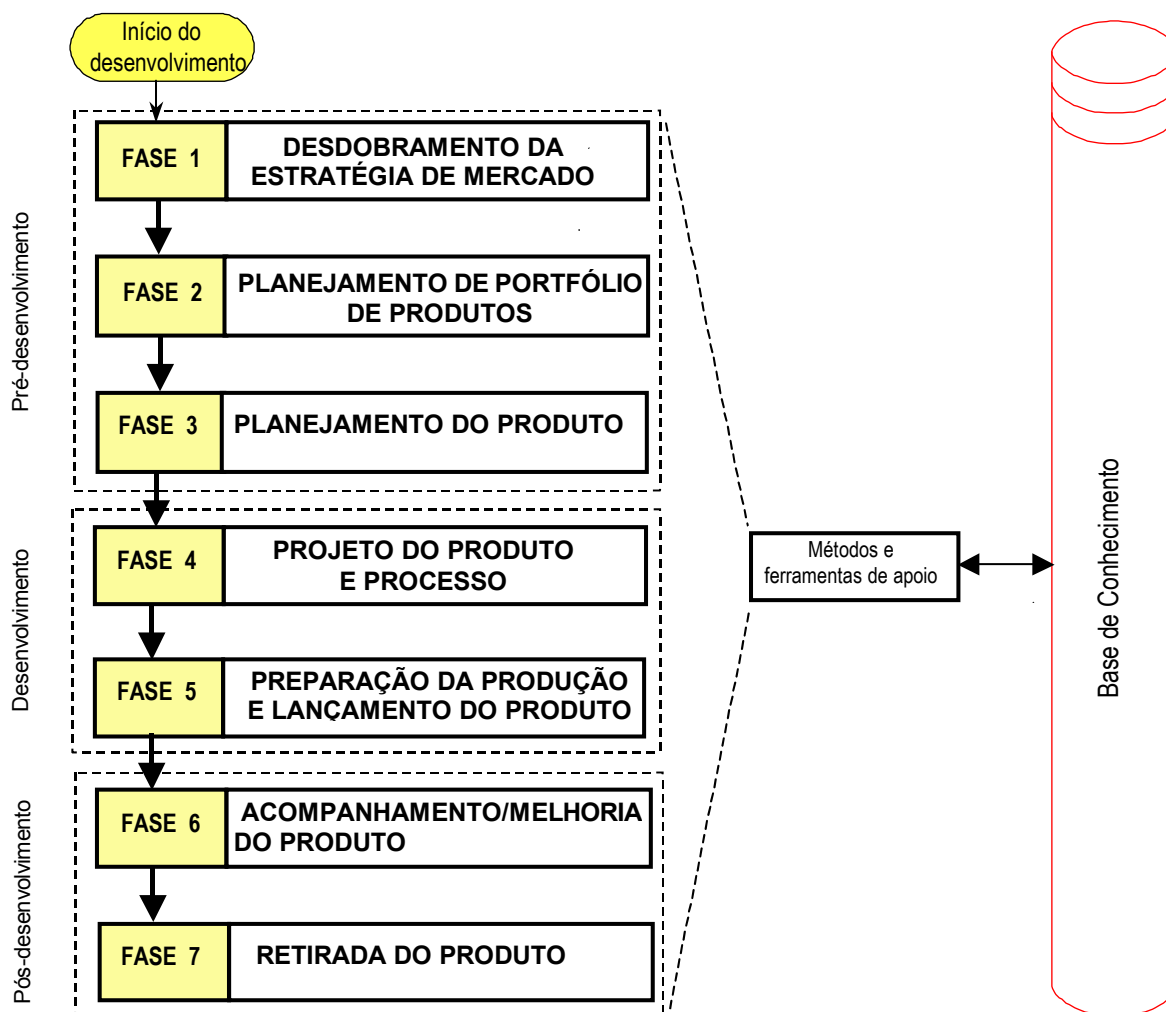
Início do desenvolvimento

Pré-desenvolvimento

FASE 1 DESDOBRAMENTO DA ESTRATÉGIA DE MERCADO

FASE 2 PLANEJAMENTO DE PORTFÓLIO DE PRODUTOS

FASE 3 PLANEJAMENTO DO PRODUTO

Desenvolvimento

FASE 4 PROJETO DO PRODUTO E PROCESSO

FASE 5 PREPARAÇÃO DA PRODUÇÃO E LANÇAMENTO DO PRODUTO

Pós-desenvolvimento

FASE 6 ACOMPANHAMENTO/MELHORIA DO PRODUTO

FASE 7 RETIRADA DO PRODUTO

Métodos e ferramentas de apoio

Base de Conhecimento